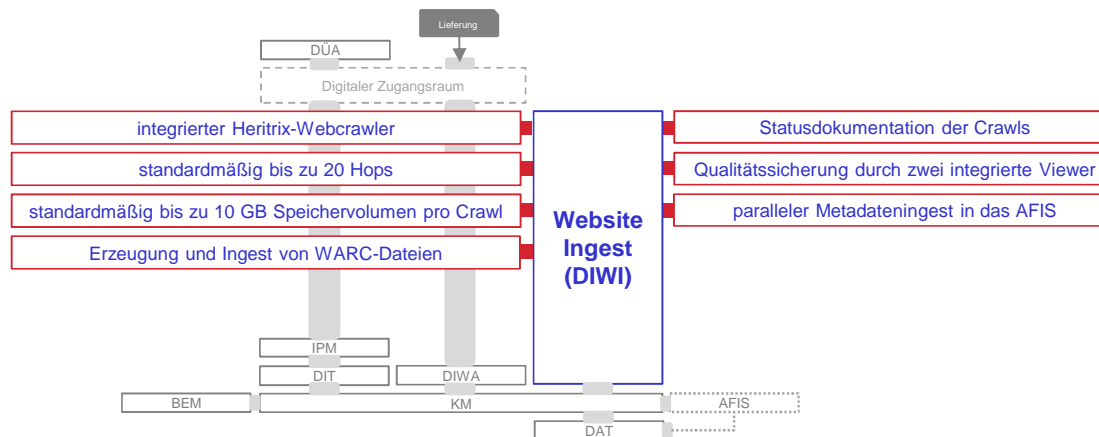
Lieferung

DÜA

Digitaler Zugangsraum

integrierter Heritrix-Webcrawler

standardmäßig bis zu 20 Hops

standardmäßig bis zu 10 GB Speichervolumen pro Crawl

Erzeugung und Ingest von WARC-Dateien

Website Ingest (DIWI)

Statusdokumentation der Crawls

Qualitätssicherung durch zwei integrierte Viewer

paralleler Metadateningest in das AFIS

IPM

DIT

DIWA

BEM

KM

AFIS

DAT